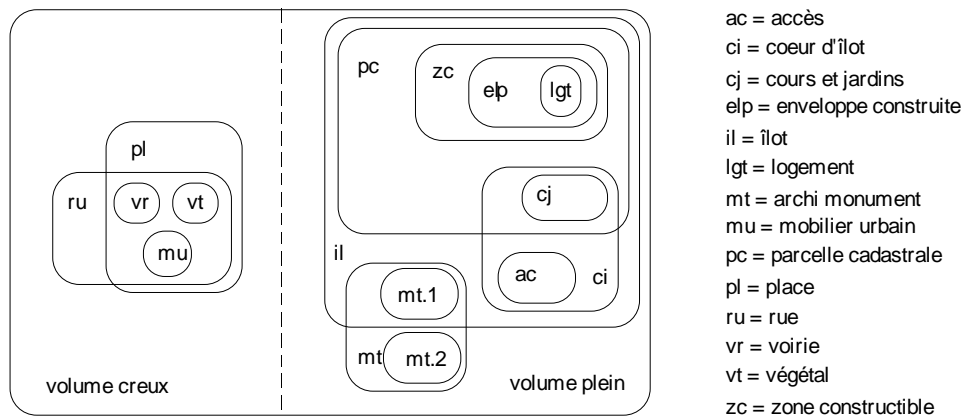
pl

ru

vr

vt

mu

volume creux

pc

zc

elp

lgt

cj

il

ac

ci

mt.1

mt

mt.2

volume plein

ac = accès
ci = coeur d'îlot
cj = cours et jardins
elp = enveloppe construite
il = îlot
lgt = logement
mt = archi monument
mu = mobilier urbain
pc = parcelle cadastrale
pl = place
ru = rue
vr = voirie
vt = végétal
zc = zone constructible